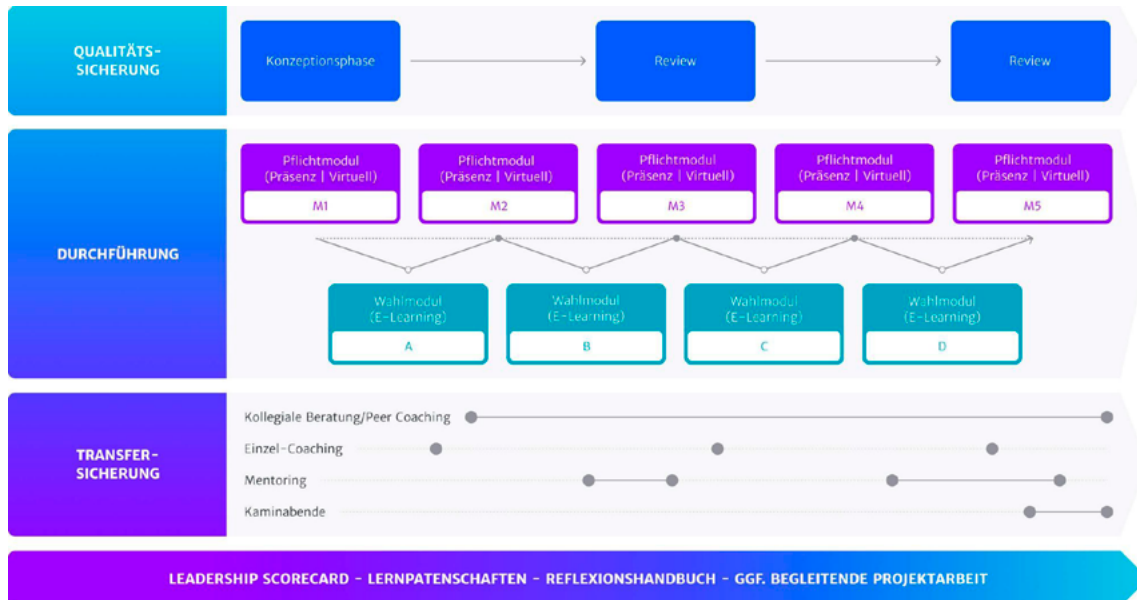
QUALITÄTS-SICHERUNG

Konzeptionsphase

Review

Review

DURCHFÜHRUNG

Pflichtmodul (Präsenz | Virtuell)
M1

Pflichtmodul (Präsenz | Virtuell)
M2

Pflichtmodul (Präsenz | Virtuell)
M3

Pflichtmodul (Präsenz | Virtuell)
M4

Pflichtmodul (Präsenz | Virtuell)
M5

Wahlmodul (E-Learning)
A

Wahlmodul (E-Learning)
B

Wahlmodul (E-Learning)
C

Wahlmodul (E-Learning)
D

TRANSFER-SICHERUNG

Kollegiale Beratung/Peer Coaching

Einzel-Coaching

Mentoring

Kaminabende

LEADERSHIP SCORECARD – LERNPATENSCHAFTEN – REFLEXIONSHANDBUCH – GGF. BEGLEITENDE PROJEKTARBEIT